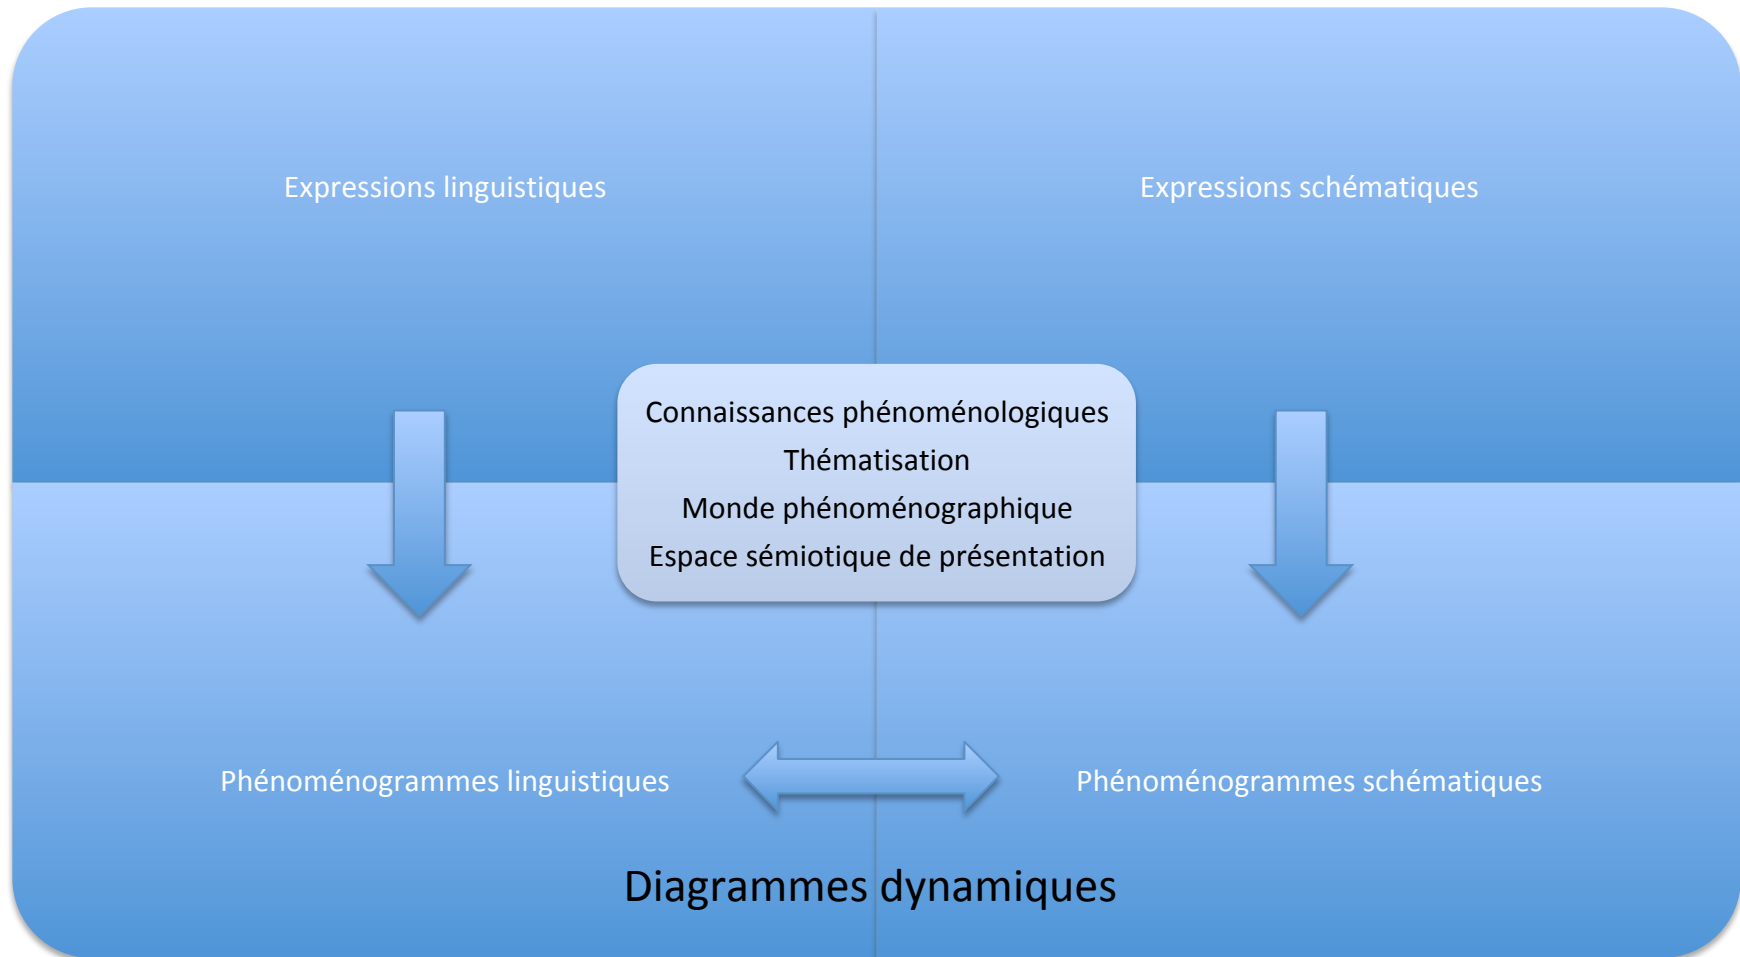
Expressions linguistiques

Expressions schématiques

Connaissances phénoménologiques
Thématisation
Monde phénoménographique
Espace sémiotique de présentation

Phénoménogrammes linguistiques

Phénoménogrammes schématiques

Diagrammes dynamiques